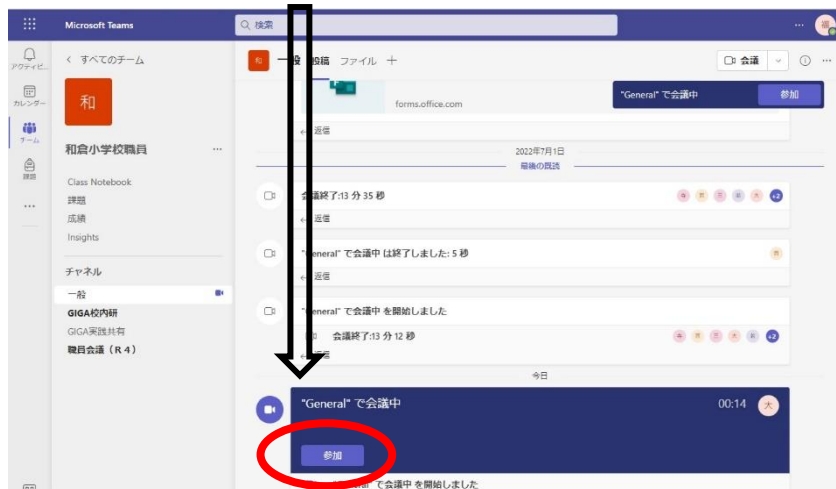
Microsoft Teams
検索

アクティビティ
カレンダー
チーム
課題

＜ すべてのチーム
和
和倉小学校職員 ...
Class Notebook
課題
成績
Insights
チャネル
一般
GIGA校内研
GIGA実践共有
職員会議（R４）

和 一般 投稿 ファイル ＋
会議
forms.office.com
返信
"General" で会議中 参加
2022年7月1日
最後の既読
会議終了:13 分 35 秒
返信
"General" で会議中 は終了しました: 5 秒
返信
"General" で会議中 を開始しました
会議終了:13 分 12 秒
返信
今日
"General" で会議中 00:14
参加
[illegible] で会議中 を開始しました